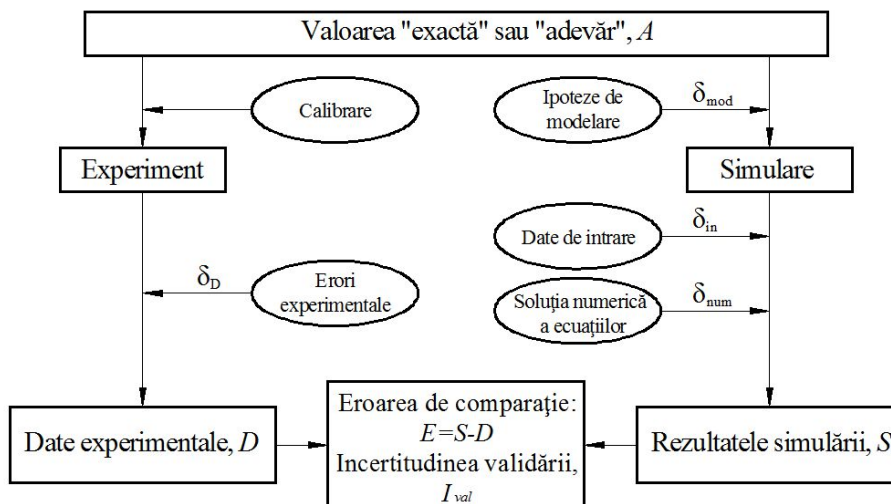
Valoarea "exactă" sau "adevăr", $A$

Calibrare

Ipoteze de modelare

$\delta_{mod}$

Experiment

Simulare

$\delta_{in}$

Date de intrare

$\delta_D$

Erori experimentale

Soluția numerică a ecuațiilor

$\delta_{num}$

Date experimentale, $D$

Eroarea de comparație: $E=S-D$ Incertitudinea validării, $I_{val}$

Rezultatele simulării, $S$